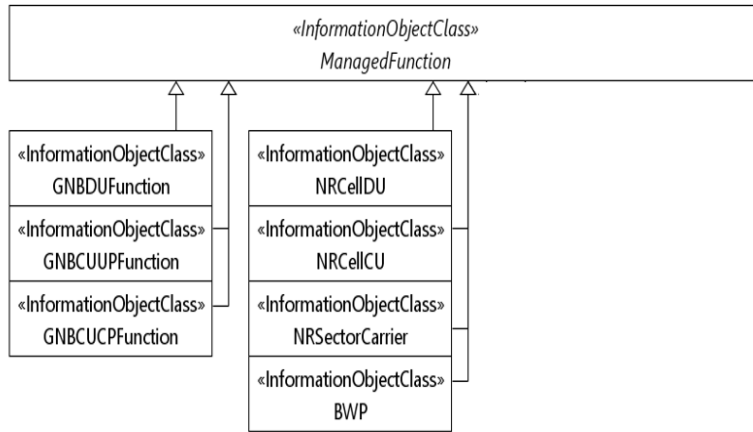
«InformationObjectClass»
ManagedFunction

«InformationObjectClass»
GNBDUFunction

«InformationObjectClass»
GNBCUUPFunction

«InformationObjectClass»
GNBCUCPFunction

«InformationObjectClass»
NRCellDU

«InformationObjectClass»
NRCellCU

«InformationObjectClass»
NRSectorCarrier

«InformationObjectClass»
BWP